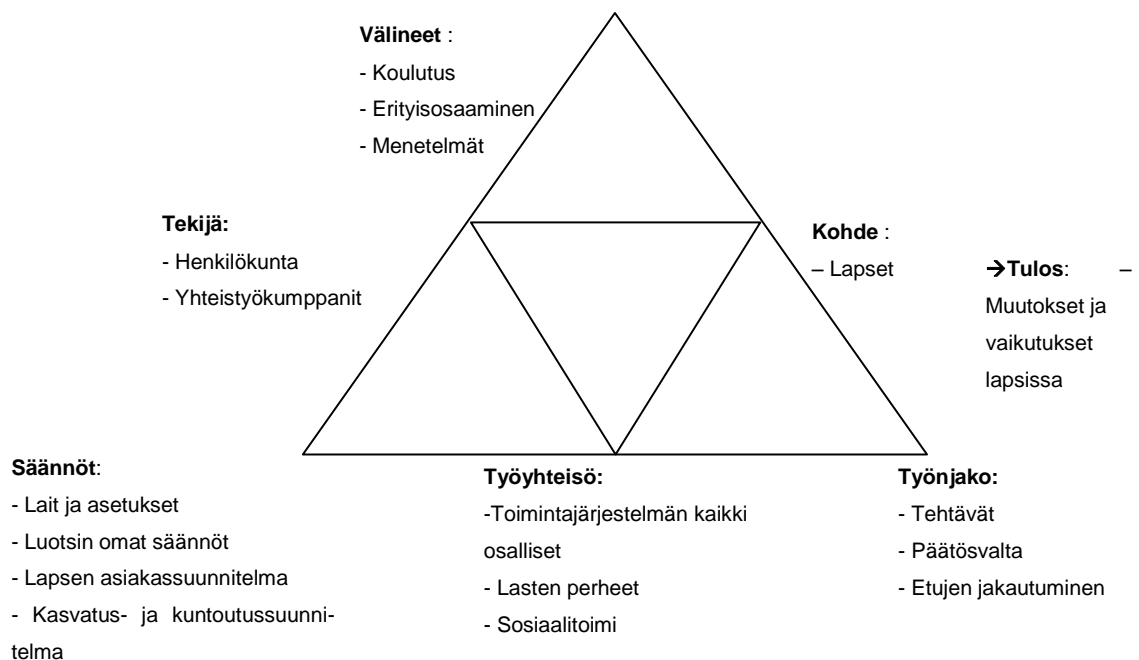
**Välineet** :

- Koulutus

- Erityisosaaminen

- Menetelmät

**Tekijä:**

- Henkilökunta

- Yhteistyökumppanit

**Kohde** :

– Lapset

→**Tulos**: – Muutokset ja vaikutukset lapsissa

**Säännöt**:

- Lait ja asetukset

- Luotsin omat säännöt

- Lapsen asiakassuunnitelma

- Kasvatus- ja kuntoutussuunnitelma

**Työyhteisö:**

-Toimintajärjestelmän kaikki osalliset

- Lasten perheet

- Sosiaalitoimi

**Työnjako:**

- Tehtävät

- Päätösvalta

- Etujen jakautuminen